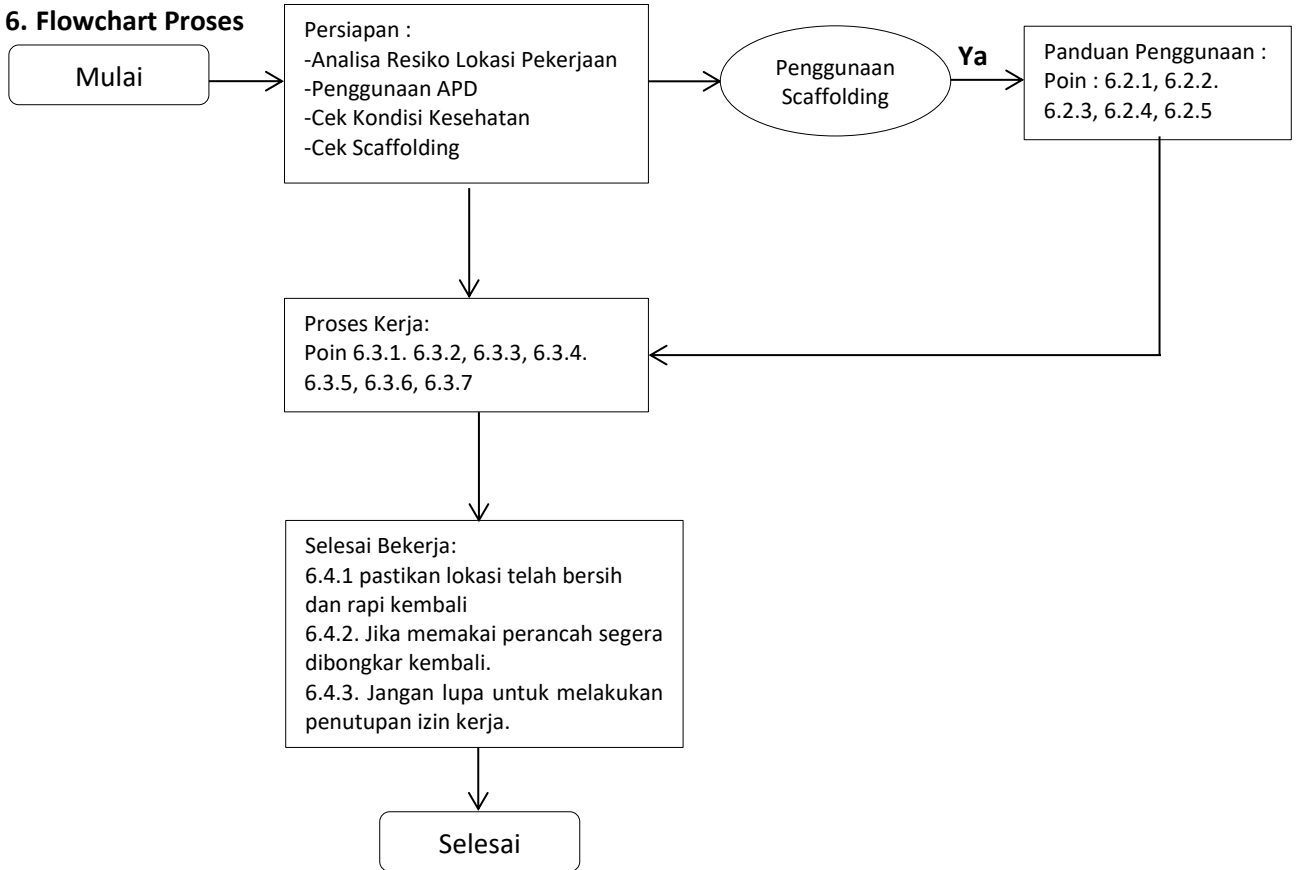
6. Flowchart Proses

Mulai

Persiapan :
-Analisa Resiko Lokasi Pekerjaan
-Penggunaan APD
-Cek Kondisi Kesehatan
-Cek Scaffolding

Penggunaan Scaffolding

Ya

Panduan Penggunaan :
Poin : 6.2.1, 6.2.2. 6.2.3, 6.2.4, 6.2.5

Proses Kerja:
Poin 6.3.1. 6.3.2, 6.3.3, 6.3.4. 6.3.5, 6.3.6, 6.3.7

Selesai Bekerja:
6.4.1 pastikan lokasi telah bersih dan rapi kembali
6.4.2. Jika memakai perancah segera dibongkar kembali.
6.4.3. Jangan lupa untuk melakukan penutupan izin kerja.

Selesai